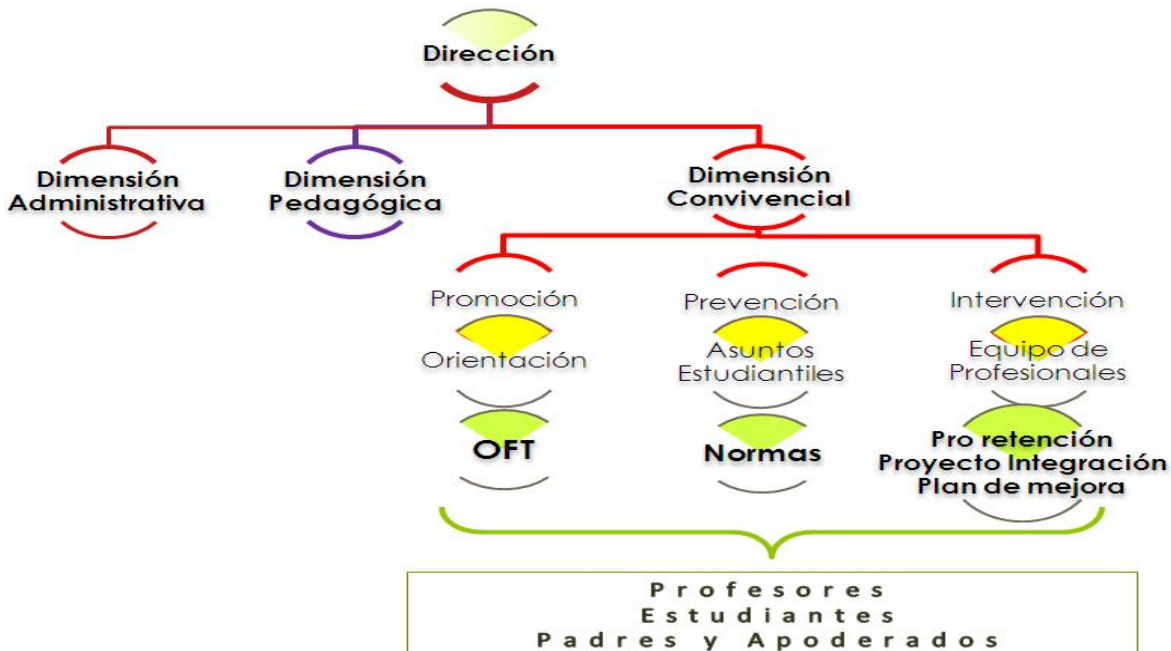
Dirección

Dimensión Administrativa

Dimensión Pedagógica

Dimensión Convivencial

Promoción

Orientación

OFT

Prevención

Asuntos Estudiantiles

Normas

Intervención

Equipo de Profesionales

Pro retención
Proyecto Integración
Plan de mejora

Profesores
Estudiantes
Padres y Apoderados